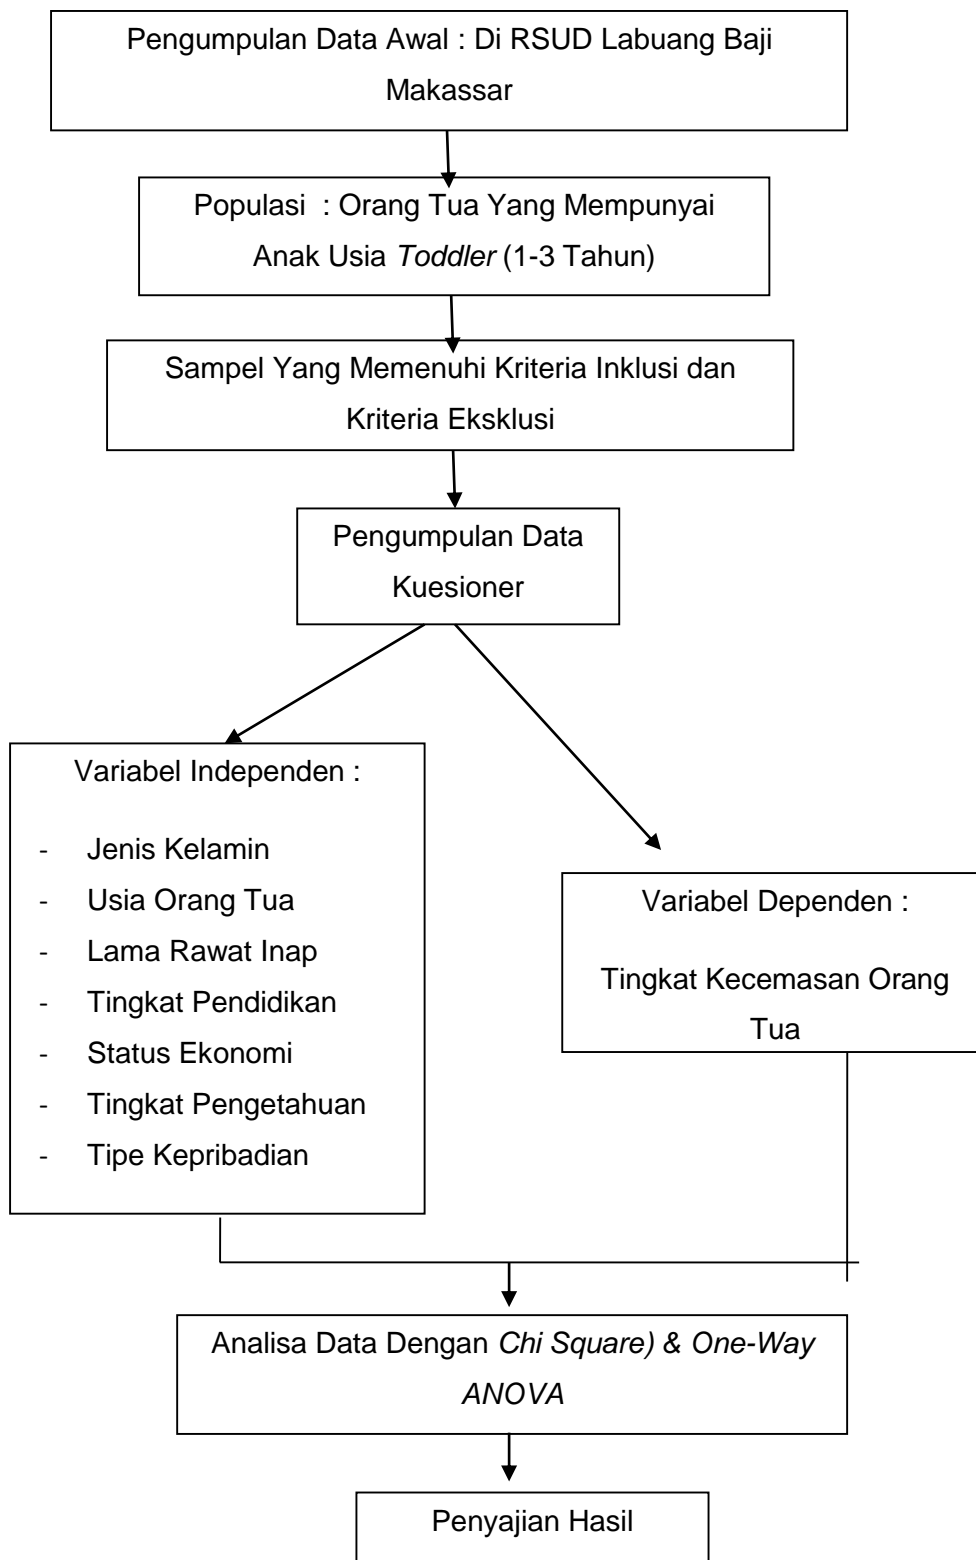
Pengumpulan Data Awal : Di RSUD Labuang Baji Makassar

Populasi : Orang Tua Yang Mempunyai Anak Usia Toddler (1-3 Tahun)

Sampel Yang Memenuhi Kriteria Inklusi dan Kriteria Eksklusi

Pengumpulan Data Kuesioner

Variabel Independen :

- Jenis Kelamin
- Usia Orang Tua
- Lama Rawat Inap
- Tingkat Pendidikan
- Status Ekonomi
- Tingkat Pengetahuan
- Tipe Kepribadian

Variabel Dependen :

Tingkat Kecemasan Orang Tua

Analisa Data Dengan Chi Square) & One-Way ANOVA

Penyajian Hasil